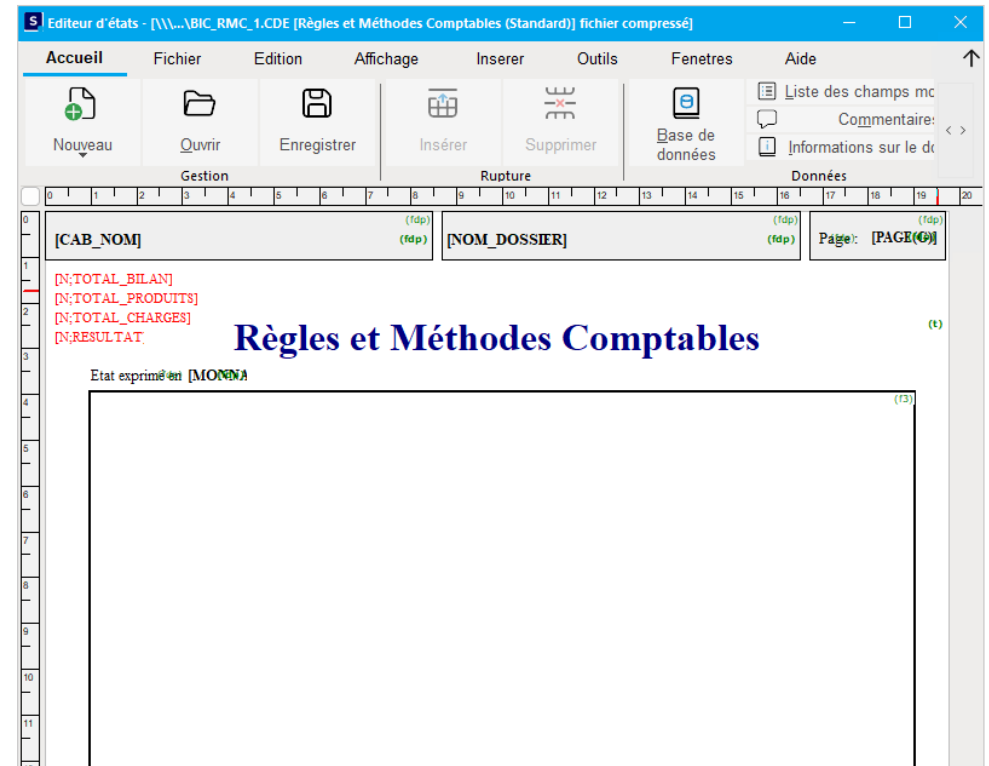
S Editeur d'états - [\\\...\BIC_RMC_1.CDE [Règles et Méthodes Comptables (Standard)] fichier compressé]

Accueil Fichier Edition Affichage Inserer Outils Fenetres Aide

Nouveau Ouvrir Enregistrer
Gestion

Insérer Supprimer
Rupture

Base de données
Liste des champs mo
Commentaires
Informations sur le do
Données

0 1 2 3 4 5 6 7 8 9 10 11 12 13 14 15 16 17 18 19 20

(fdp)
[CAB_NOM] (fdp)

(fdp)
[NOM_DOSSIER] (fdp)

(fdp)
Page: [PAGE(G)]

[N;TOTAL_BILAN]
[N;TOTAL_PRODUITS]
[N;TOTAL_CHARGES]
[N;RESULTAT

Règles et Méthodes Comptables

(t)

Etat exprimé en [MONNA

(f3)

0
1
2
3
4
5
6
7
8
9
10
11